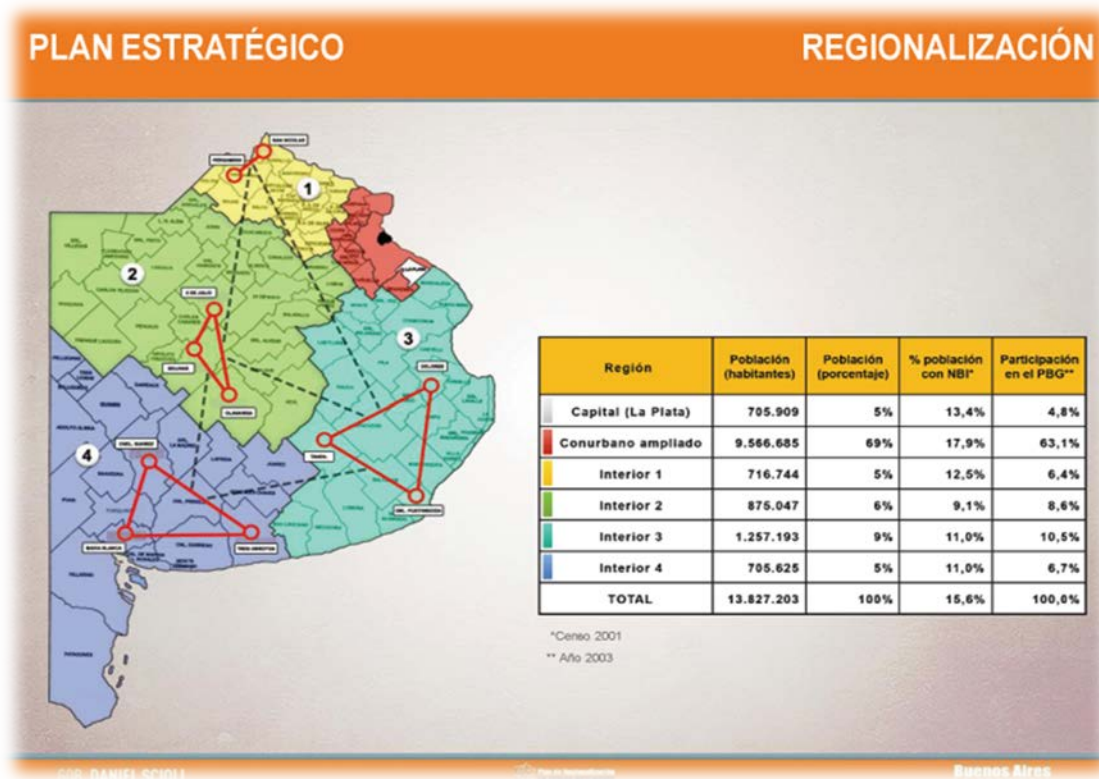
PLAN ESTRATÉGICO

REGIONALIZACIÓN

1

2

3

4

| Región | Población (habitantes) | Población (porcentaje) | % población con NBI* | Participación en el PBG** |
|---|---|---|---|---|
| Capital (La Plata) | 705.909 | 5% | 13,4% | 4,8% |
| Conurbano ampliado | 9.566.685 | 69% | 17,9% | 63,1% |
| Interior 1 | 716.744 | 5% | 12,5% | 6,4% |
| Interior 2 | 875.047 | 6% | 9,1% | 8,6% |
| Interior 3 | 1.257.193 | 9% | 11,0% | 10,5% |
| Interior 4 | 705.625 | 5% | 11,0% | 6,7% |
| TOTAL | 13.827.203 | 100% | 15,6% | 100,0% |

*Censo 2001

** Año 2003

GOB. DANIEL SCIOLI

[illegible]

Buenos Aires